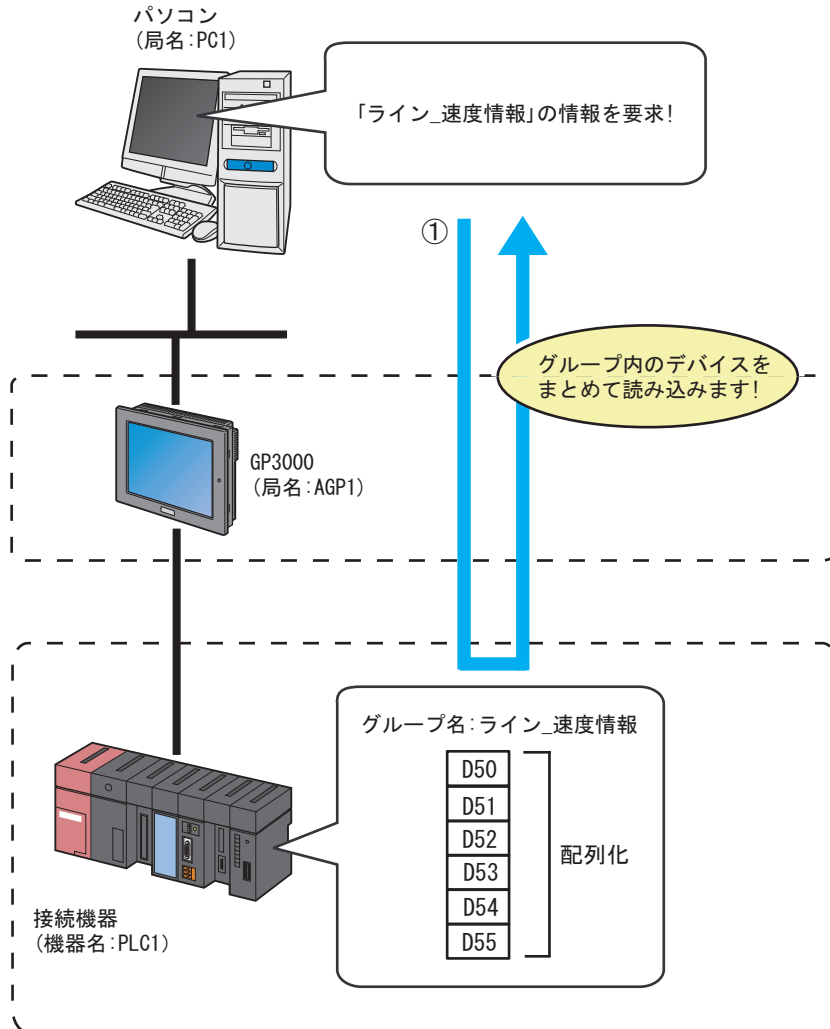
パソコン
(局名:PC1)

「ライン_速度情報」の情報を要求!

①

グループ内のデバイスをまとめて読み込みます!

GP3000
(局名:AGP1)

グループ名:ライン_速度情報

| D50 |
|---|
| D51 |
| D52 |
| D53 |
| D54 |
| D55 |

配列化

接続機器
(機器名:PLC1)